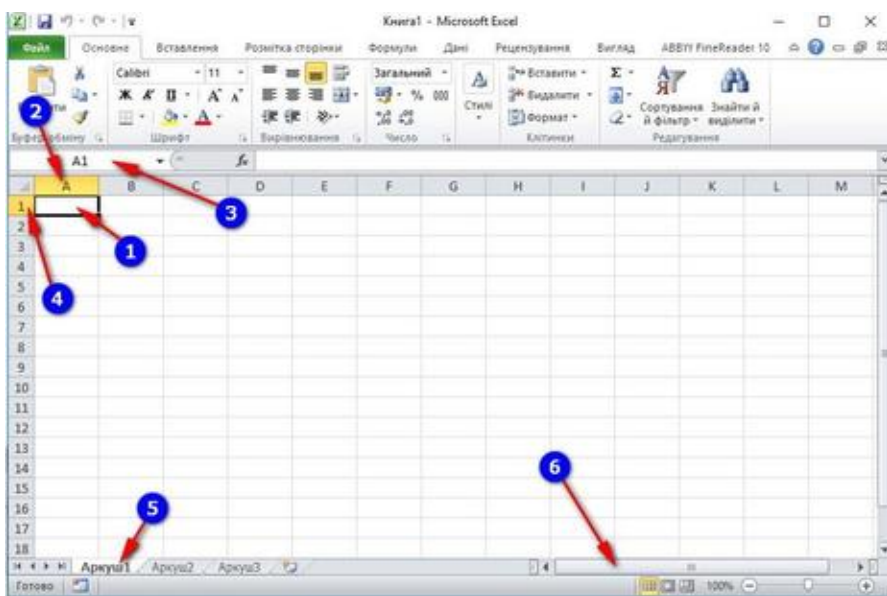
Книга1 - Microsoft Excel

Файл | Основне | Вставлення | Розмітка сторінки | Формули | Дані | Рецензування | Вигляд | ABBYY FineReader 10

Calibri | 11 | A A

Ж К Ч

Загальний | % 000

Стилі

Вставити | Видалити | Формат

Сортування й фільтр | Знайти й виділити

Буфер обміну | Шрифт | Вирівнювання | Число | Клітинки | Редагування

A1 | $f_x$

A | B | C | D | E | F | G | H | I | J | K | L | M

1
2
3
4
5
6
7
8
9
10
11
12
13
14
15
16
17
18

Аркуш1 | Аркуш2 | Аркуш3

Готово | 100%

1 2 3 4 5 6